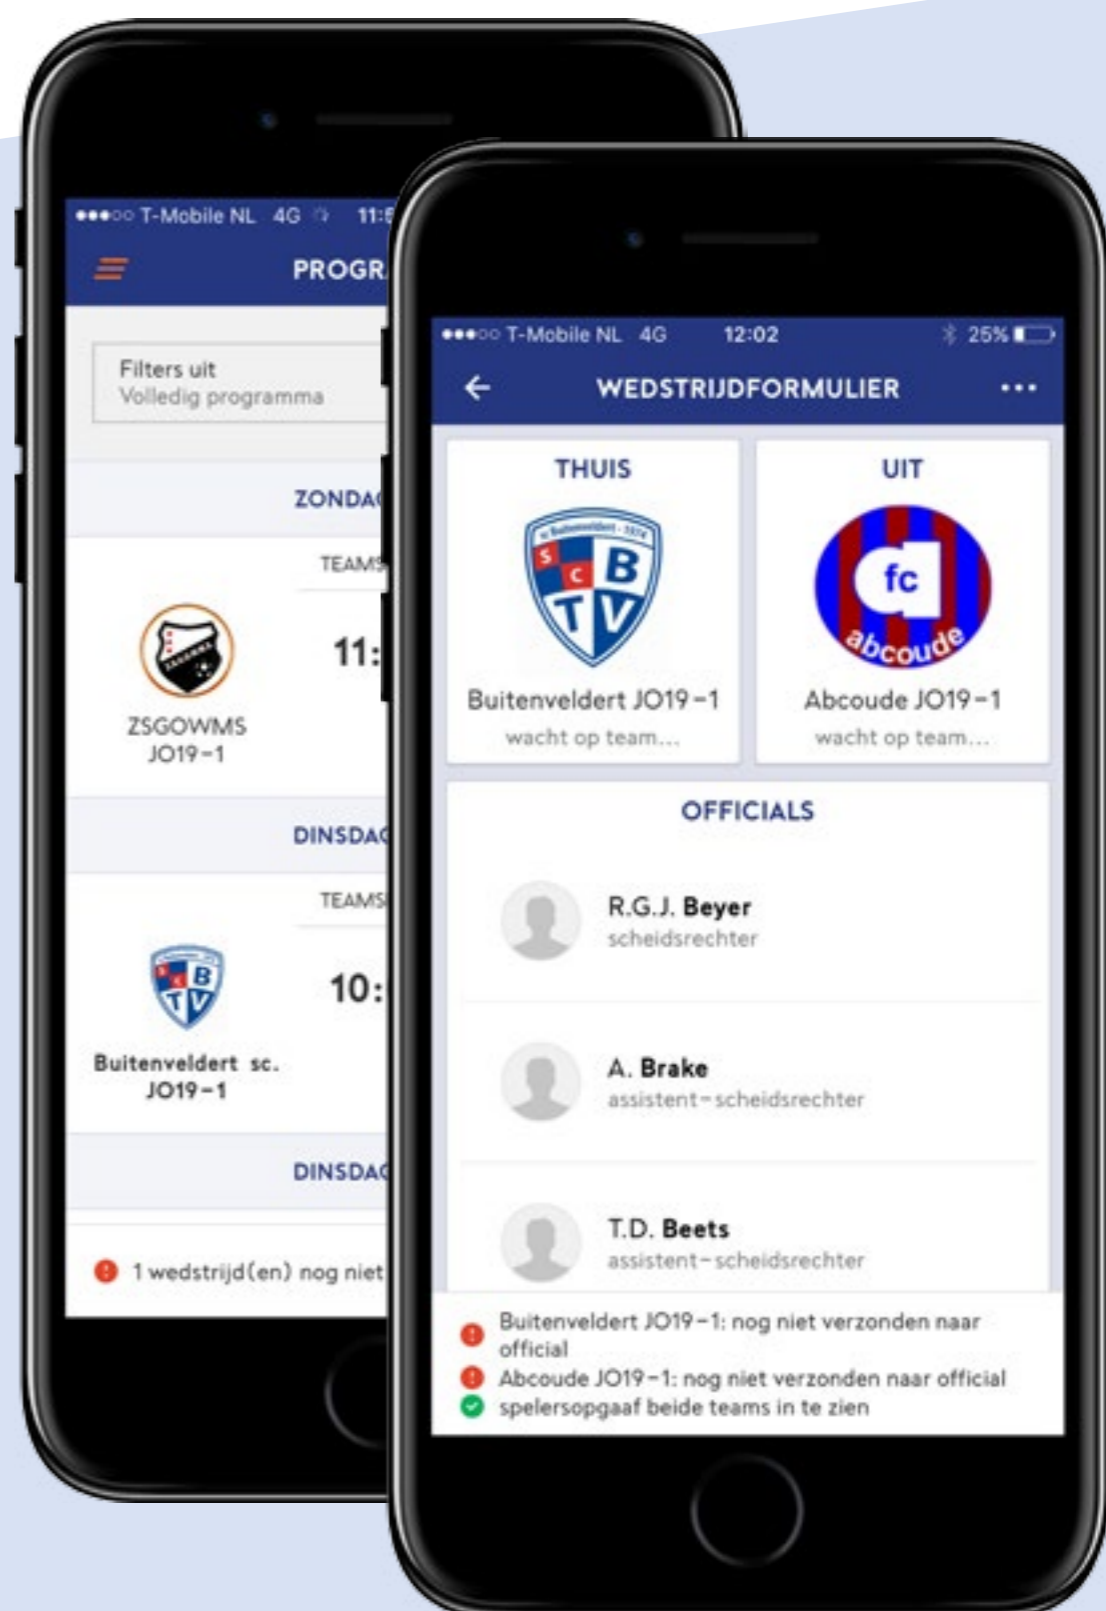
●●●○○ T-Mobile NL 4G 11:5

PROGR

Filters uit
Volledig programma

ZONDAG

TEAMS

ZSGOWMS JO19-1

11:

DINSDAG

TEAMS

Buitenveldert sc. JO19-1

10:

DINSDAG

1 wedstrijd(en) nog niet

●●●○○ T-Mobile NL 4G 12:02 25%

WEDSTRIJDFORMULIER

THUIS

SC BTV

Buitenveldert JO19-1
wacht op team...

UIT

fc abcoude

Abcoude JO19-1
wacht op team...

OFFICIALS

R.G.J. Beyer
scheidsrechter

A. Brake
assistent-scheidsrechter

T.D. Beets
assistent-scheidsrechter

Buitenveldert JO19-1: nog niet verzonden naar official
Abcoude JO19-1: nog niet verzonden naar official
spelersopgaaf beide teams in te zien